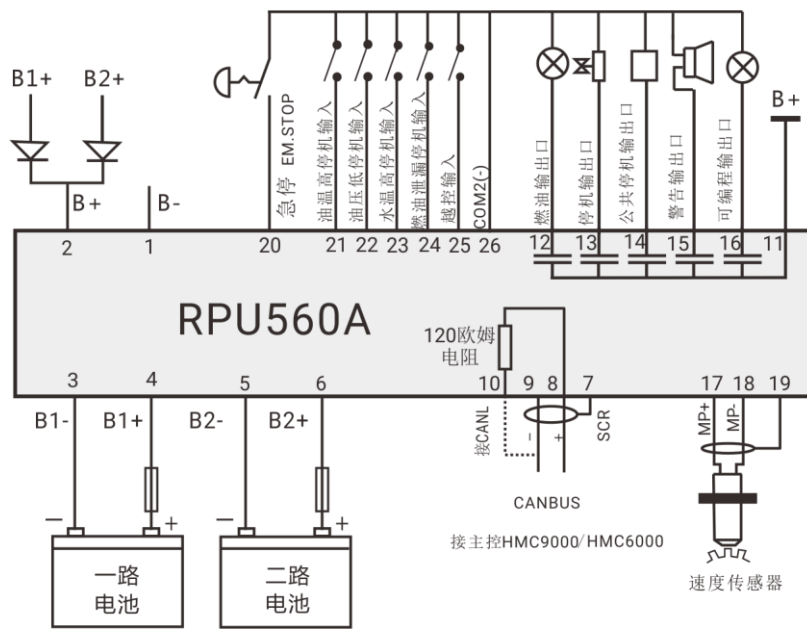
B1+
B2+
B+
B-
2
1
急停 EM.STOP
20
油温高停机输入
21
油压低停机输入
22
水温高停机输入
23
燃油泄漏停机输入
24
越控输入
25
COM2(-)
26
燃油输出口
12
停机输出口
13
公共停机输出口
14
警告输出口
15
可编程输出口
16
B+
11
RPU560A
120欧姆
电阻
3
4
5
6
10
9
8
7
17
18
19
B1-
B1+
B2-
B2+
接CANL
-
+
SCR
MP+
MP-
−
+
−
+
一路
电池
二路
电池
CANBUS
接主控HMC9000/HMC6000
速度传感器